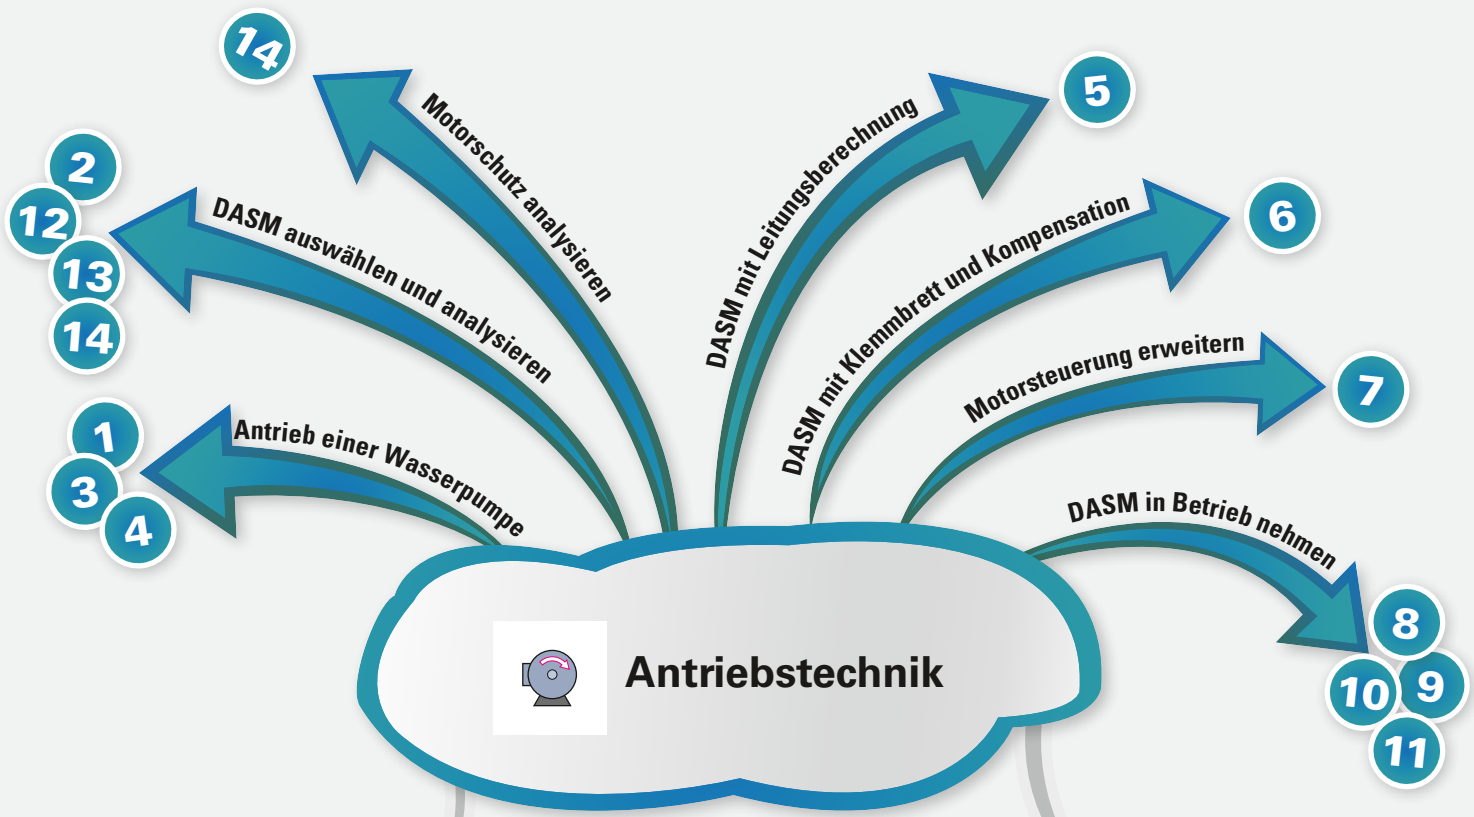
14

Motorschutz analysieren

2
12
13
14

DASM auswählen und analysieren

1
3
4

Antrieb einer Wasserpumpe

DASM mit Leitungsberechnung

5

DASM mit Klemmbrett und Kompensation

6

Motorsteuerung erweitern

7

DASM in Betrieb nehmen

8
10
9
11

Antriebstechnik